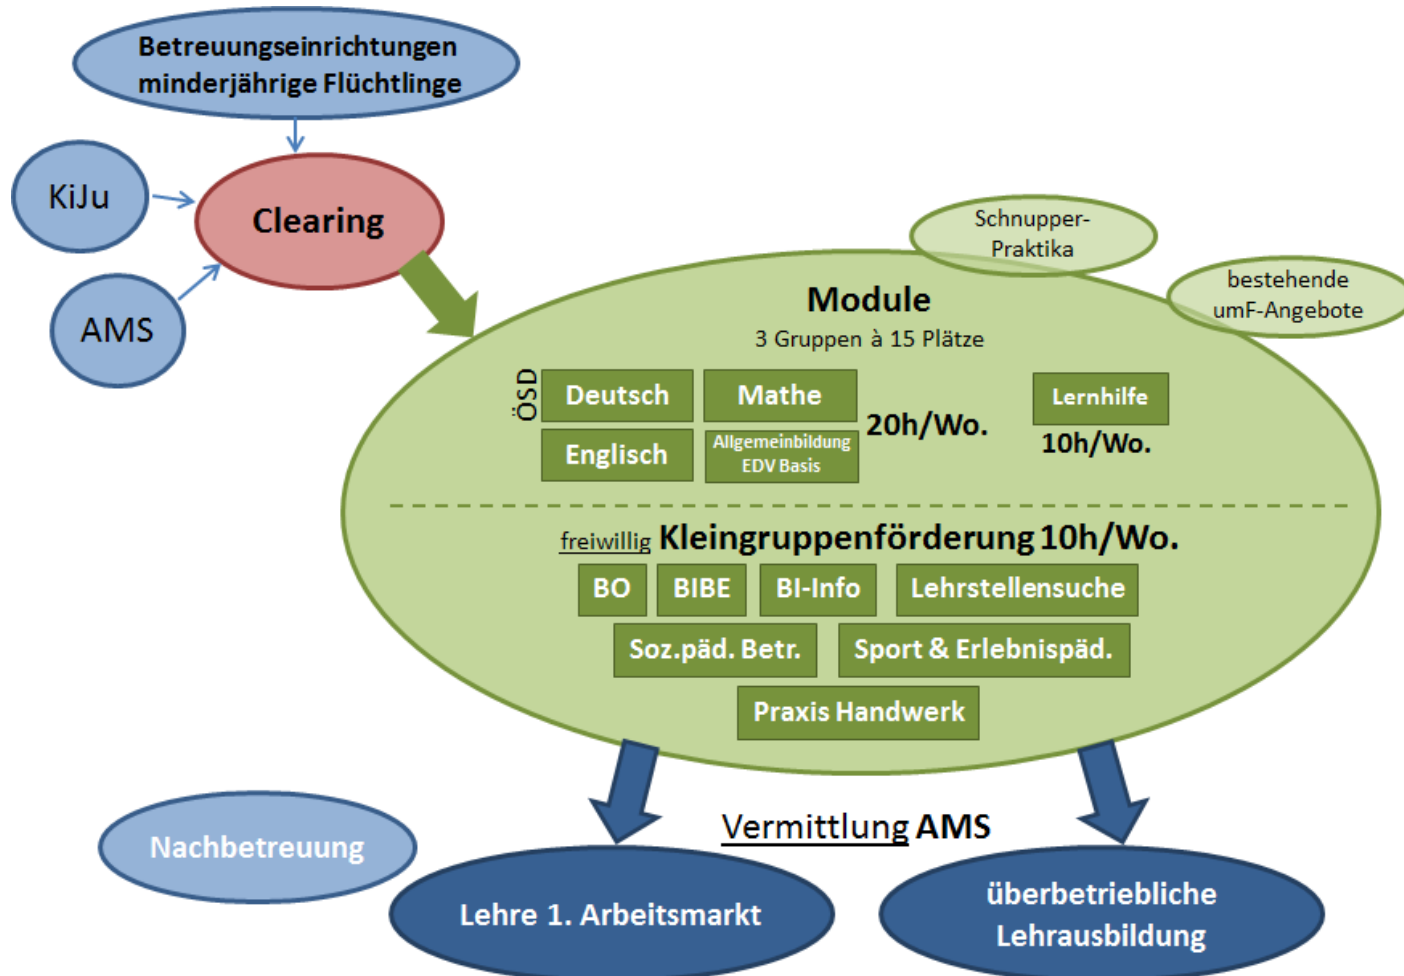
Betreuungseinrichtungen minderjährige Flüchtlinge

KiJu

Clearing

AMS

Schnupper-Praktika

bestehende umF-Angebote

Module

3 Gruppen à 15 Plätze

ÖSD

Deutsch

Mathe

Englisch

Allgemeinbildung EDV Basis

20h/Wo.

Lernhilfe

10h/Wo.

freiwillig Kleingruppenförderung 10h/Wo.

BO

BIBE

BI-Info

Lehrstellensuche

Soz.päd. Betr.

Sport & Erlebnispäd.

Praxis Handwerk

Nachbetreuung

Vermittlung AMS

Lehre 1. Arbeitsmarkt

überbetriebliche Lehrausbildung